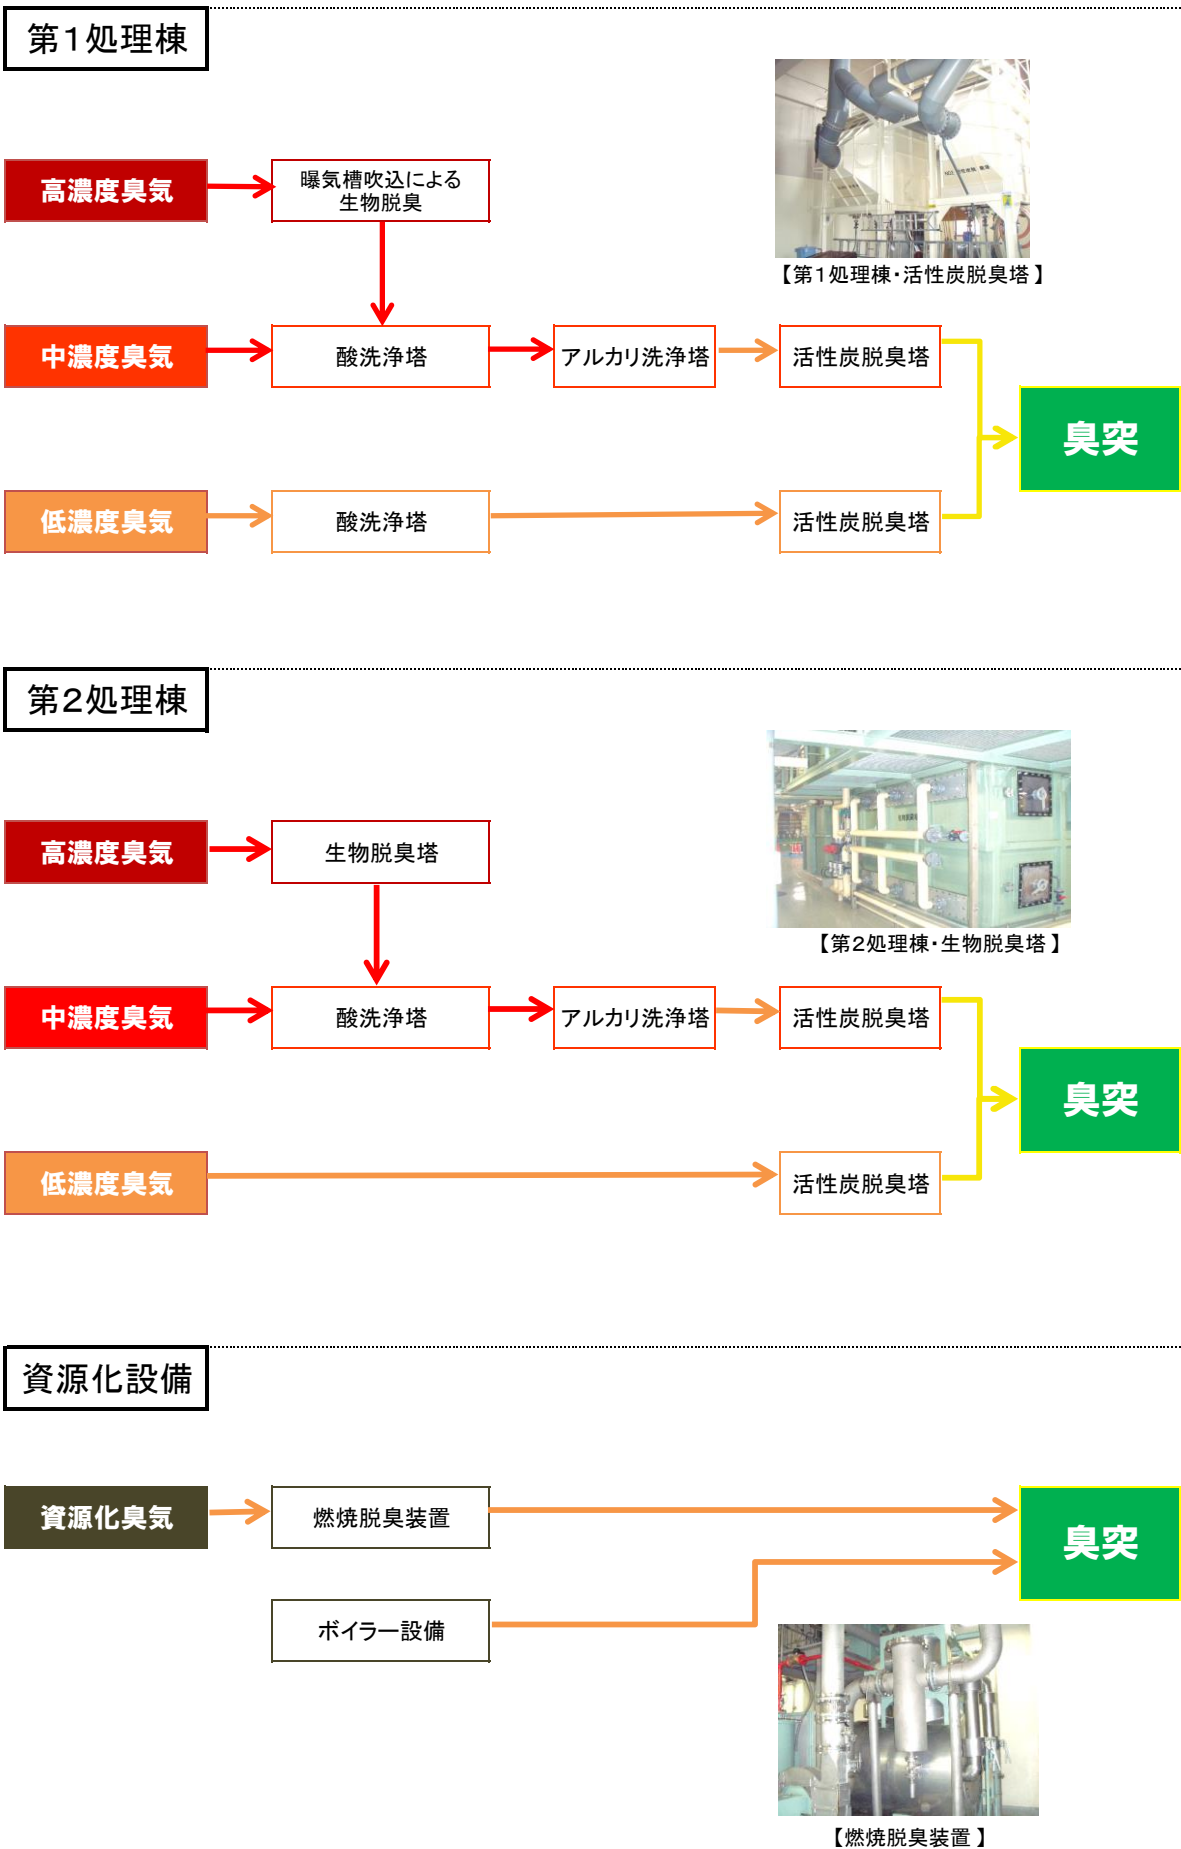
第1処理棟

【第1処理棟・活性炭脱臭塔】

高濃度臭気

曝気槽吹込による生物脱臭

中濃度臭気

酸洗浄塔

アルカリ洗浄塔

活性炭脱臭塔

臭突

低濃度臭気

酸洗浄塔

活性炭脱臭塔

第2処理棟

【第2処理棟・生物脱臭塔】

高濃度臭気

生物脱臭塔

中濃度臭気

酸洗浄塔

アルカリ洗浄塔

活性炭脱臭塔

臭突

低濃度臭気

活性炭脱臭塔

資源化設備

資源化臭気

燃焼脱臭装置

臭突

ボイラー設備

【燃焼脱臭装置】